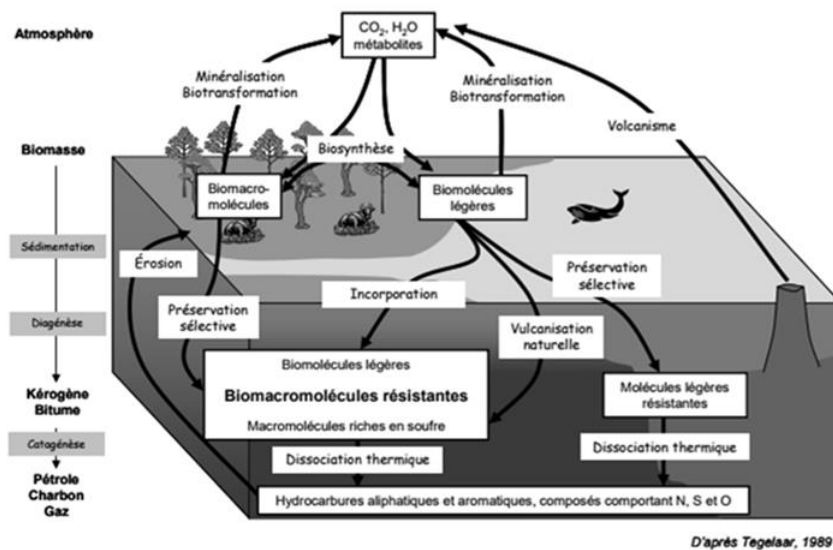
Atmosphère

Biomasse

Sédimentation

Diagénèse

Kérogène
Bitume

Catagénèse

Pétrole
Charbon
Gaz

$CO_2$, $H_2O$
métabolites

Minéralisation
Biotransformation

Minéralisation
Biotransformation

Volcanisme

Biosynthèse

Biomacro-molécules

Biomolécules légères

Érosion

Préservation sélective

Incorporation

Préservation sélective

Vulcanisation naturelle

Biomolécules légères
Biomacromolécules résistantes
Macromolécules riches en soufre

Molécules légères résistantes

Dissociation thermique

Dissociation thermique

Hydrocarbures aliphatiques et aromatiques, composés comportant N, S et O

D'après Tegelaar, 1989